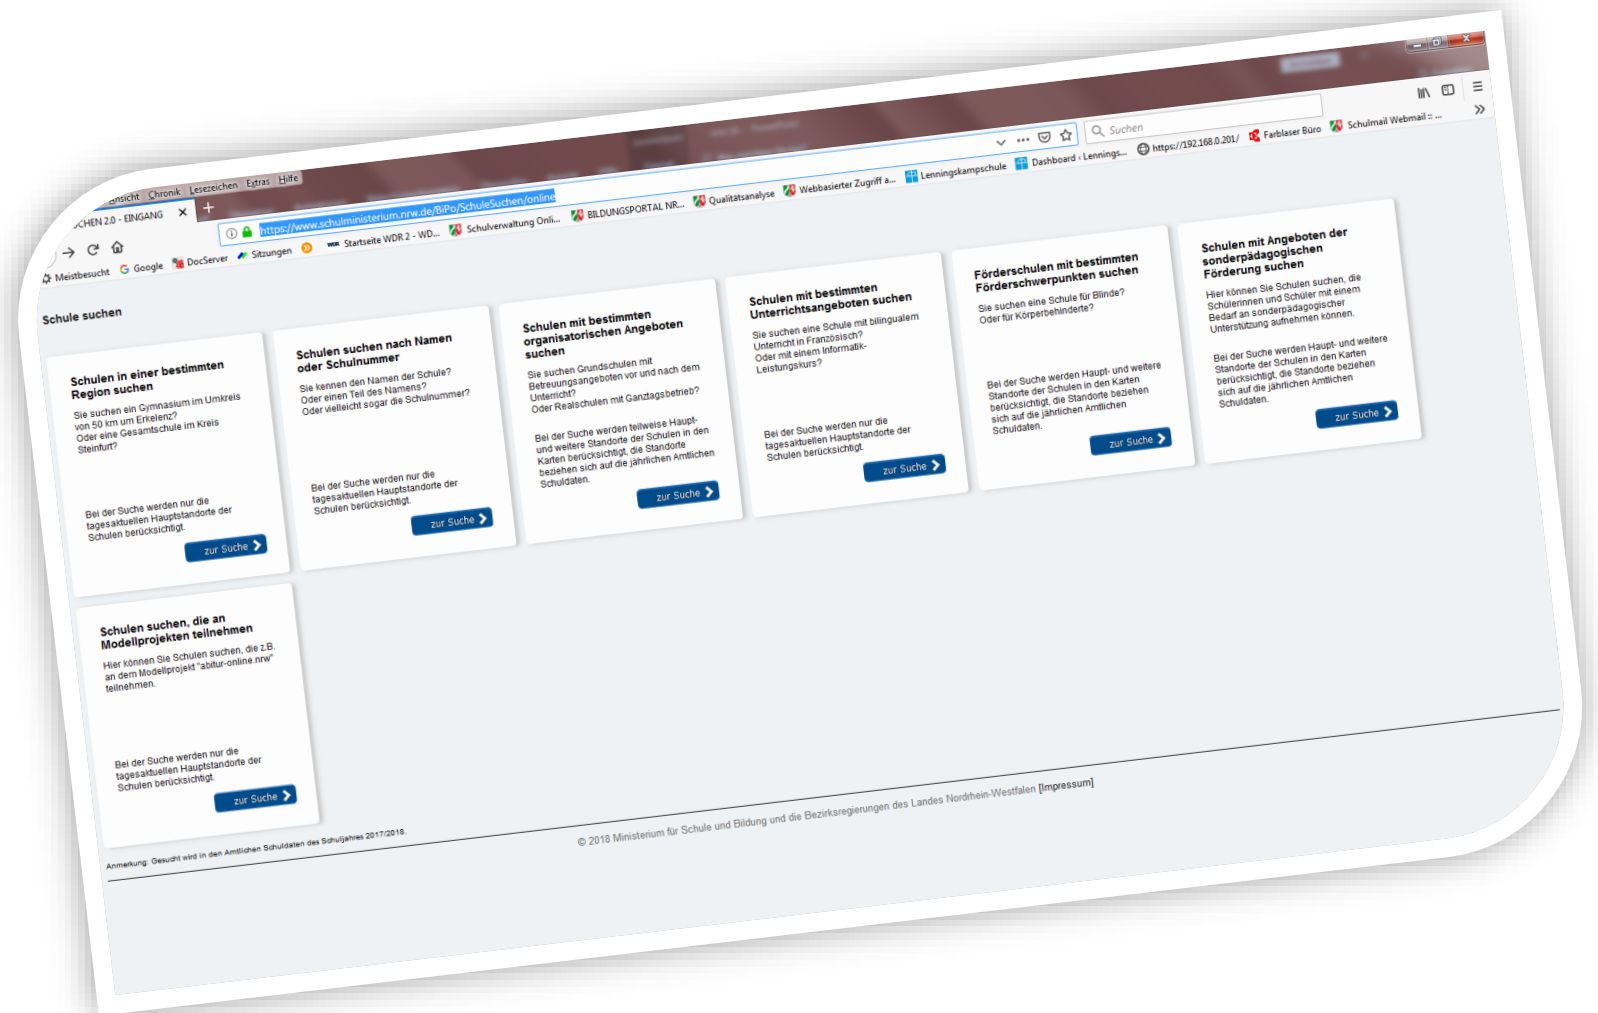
...ansicht Chronik Lesezeichen Extras Hilfe

...CHEN 2.0 - EINGANG ×

https://www.schulministerium.nrw.de/BiPo/SchuleSuchen/online

Suchen

Meistbesucht Google DocServer Sitzungen Startseite WDR 2 - WD... Schulverwaltung Onli... BILDUNGSPORTAL NR... Qualitätsanalyse Webbasierter Zugriff a... Lenningskampschule Dashboard ‹ Lennings... https://192.168.0.201/ Farblaser Büro Schulmail Webmail :: ...

Schule suchen

Schulen in einer bestimmten Region suchen

Sie suchen ein Gymnasium im Umkreis von 50 km um Erkelenz? Oder eine Gesamtschule im Kreis Steinfurt?

Bei der Suche werden nur die tagesaktuellen Hauptstandorte der Schulen berücksichtigt.

zur Suche

Schulen suchen nach Namen oder Schulnummer

Sie kennen den Namen der Schule? Oder einen Teil des Namens? Oder vielleicht sogar die Schulnummer?

Bei der Suche werden nur die tagesaktuellen Hauptstandorte der Schulen berücksichtigt.

zur Suche

Schulen mit bestimmten organisatorischen Angeboten suchen

Sie suchen Grundschulen mit Betreuungsangeboten vor und nach dem Unterricht? Oder Realschulen mit Ganztagsbetrieb?

Bei der Suche werden teilweise Haupt- und weitere Standorte der Schulen in den Karten berücksichtigt, die Standorte beziehen sich auf die jährlichen Amtlichen Schuldaten.

zur Suche

Schulen mit bestimmten Unterrichtsangeboten suchen

Sie suchen eine Schule mit bilingualem Unterricht in Französisch? Oder mit einem Informatik-Leistungskurs?

Bei der Suche werden nur die tagesaktuellen Hauptstandorte der Schulen berücksichtigt.

zur Suche

Förderschulen mit bestimmten Förderschwerpunkten suchen

Sie suchen eine Schule für Blinde? Oder für Körperbehinderte?

Bei der Suche werden Haupt- und weitere Standorte der Schulen in den Karten berücksichtigt, die Standorte beziehen sich auf die jährlichen Amtlichen Schuldaten.

zur Suche

Schulen mit Angeboten der sonderpädagogischen Förderung suchen

Hier können Sie Schulen suchen, die Schülerinnen und Schüler mit einem Bedarf an sonderpädagogischer Unterstützung aufnehmen können.

Bei der Suche werden Haupt- und weitere Standorte der Schulen in den Karten berücksichtigt, die Standorte beziehen sich auf die jährlichen Amtlichen Schuldaten.

zur Suche

Schulen suchen, die an Modellprojekten teilnehmen

Hier können Sie Schulen suchen, die z.B. an dem Modellprojekt "abitur-online.nrw" teilnehmen.

Bei der Suche werden nur die tagesaktuellen Hauptstandorte der Schulen berücksichtigt.

zur Suche

Anmerkung: Gesucht wird in den Amtlichen Schuldaten des Schuljahres 2017/2018.

© 2018 Ministerium für Schule und Bildung und die Bezirksregierungen des Landes Nordrhein-Westfalen [Impressum]